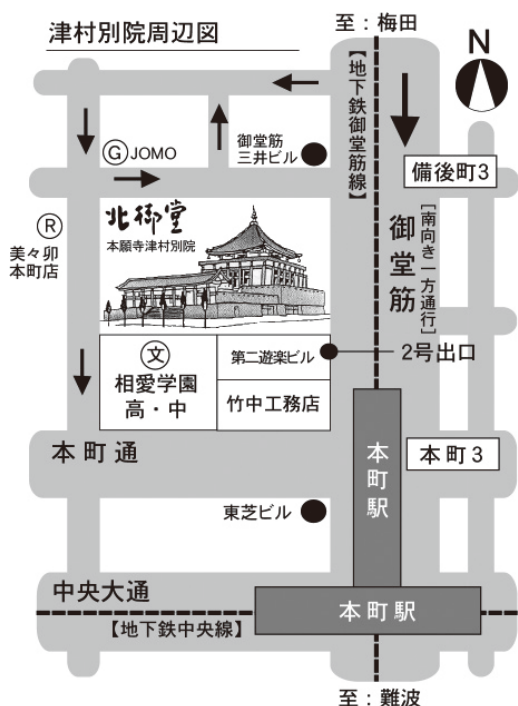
津村別院周辺図

至：梅田

N

【地下鉄御堂筋線】

Ⓖ JOMO

御堂筋
三井ビル

備後町3

Ⓡ
美々卯
本町店

北御堂
本願寺津村別院

御堂筋

［南向き一方通行］

文
相愛学園
高・中

第二遊楽ビル

2号出口

竹中工務店

本町通

本町駅

本町3

東芝ビル

中央大通

本町駅

【地下鉄中央線】

至：難波